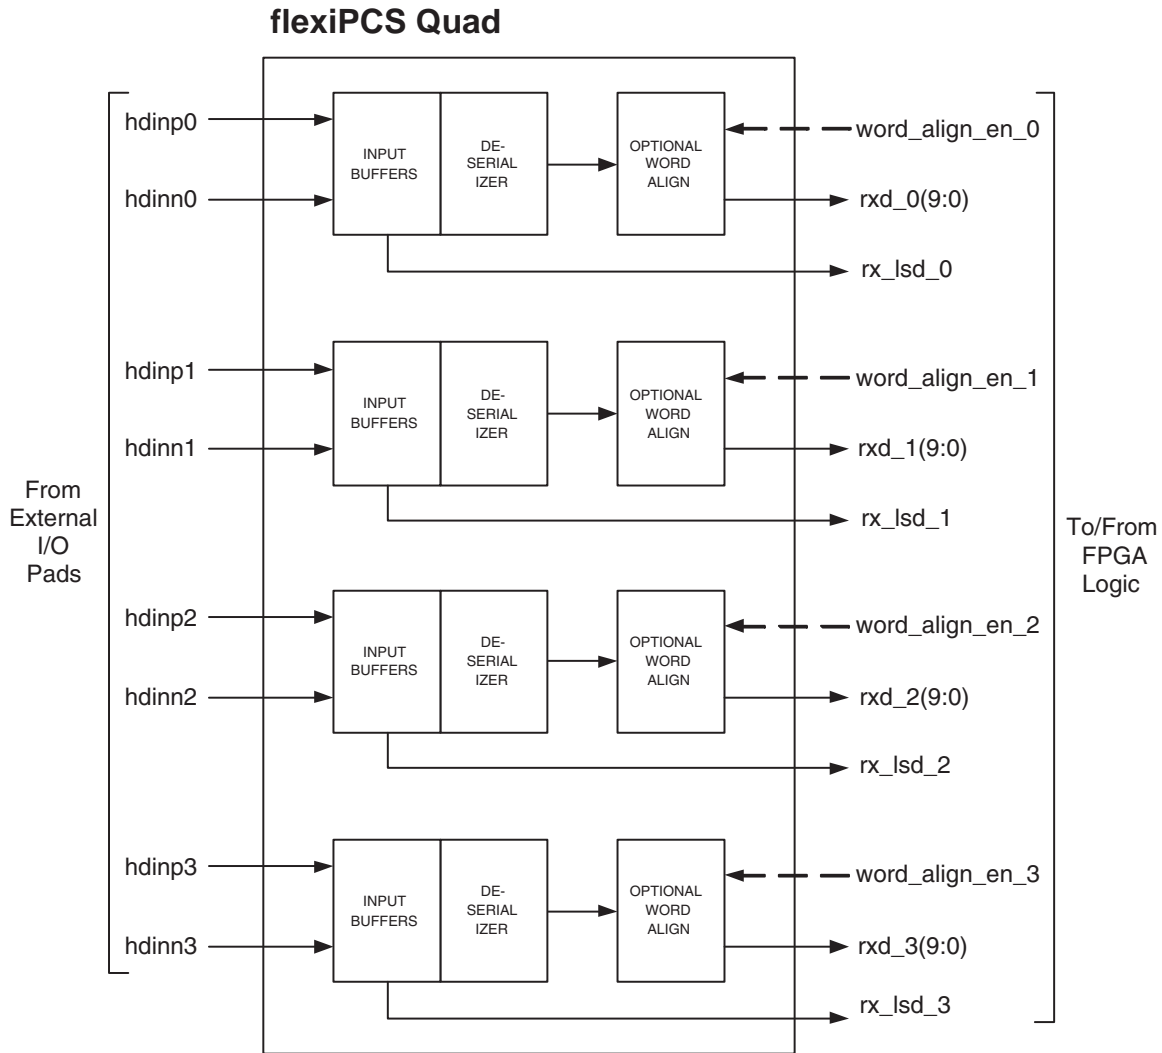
flexiPCS Quad

hdinp0
hdinn0
INPUT BUFFERS
DE-SERIALIZER
OPTIONAL WORD ALIGN
word_align_en_0
rxd_0(9:0)
rx_lsd_0

hdinp1
hdinn1
INPUT BUFFERS
DE-SERIALIZER
OPTIONAL WORD ALIGN
word_align_en_1
rxd_1(9:0)
rx_lsd_1

From External I/O Pads

To/From FPGA Logic

hdinp2
hdinn2
INPUT BUFFERS
DE-SERIALIZER
OPTIONAL WORD ALIGN
word_align_en_2
rxd_2(9:0)
rx_lsd_2

hdinp3
hdinn3
INPUT BUFFERS
DE-SERIALIZER
OPTIONAL WORD ALIGN
word_align_en_3
rxd_3(9:0)
rx_lsd_3